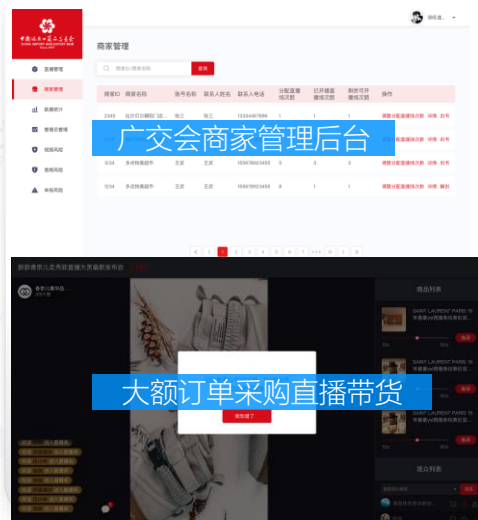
中国进出口商品交易会
CHINA IMPORT AND EXPORT FAIR

商家管理

首页管理
商家管理
数据统计
管理员管理
视频风险
营销风险
审核风险

请输入商家名称
查询

| 商家ID | 商家名称 | 账号名称 | 联系人姓名 | 联系人电话 | 分配直播场次数 | 已开播直播场次数 | 剩余可开播场次数 | 操作 |
|---|---|---|---|---|---|---|---|---|
| 2349 | | 张三 | 张三 | 13334467899 | 1 | 1 | 1 | 调整分配直播场次数 详情 封号 |
| 1234 | 多点独美超市 | 王武 | 王武 | 15567893455 | 5 | 3 | 3 | 调整分配直播场次数 详情 封号 |
| 1234 | 多点独美超市 | 王武 | 王武 | 15567893455 | 8 | 1 | 1 | 调整分配直播场次数 详情 解封 |

广交会商家管理后台

商品列表
SAINT LAURENT PARIS
SAINT LAURENT PARIS
SAINT LAURENT PARIS
观众列表

大额订单采购直播带货